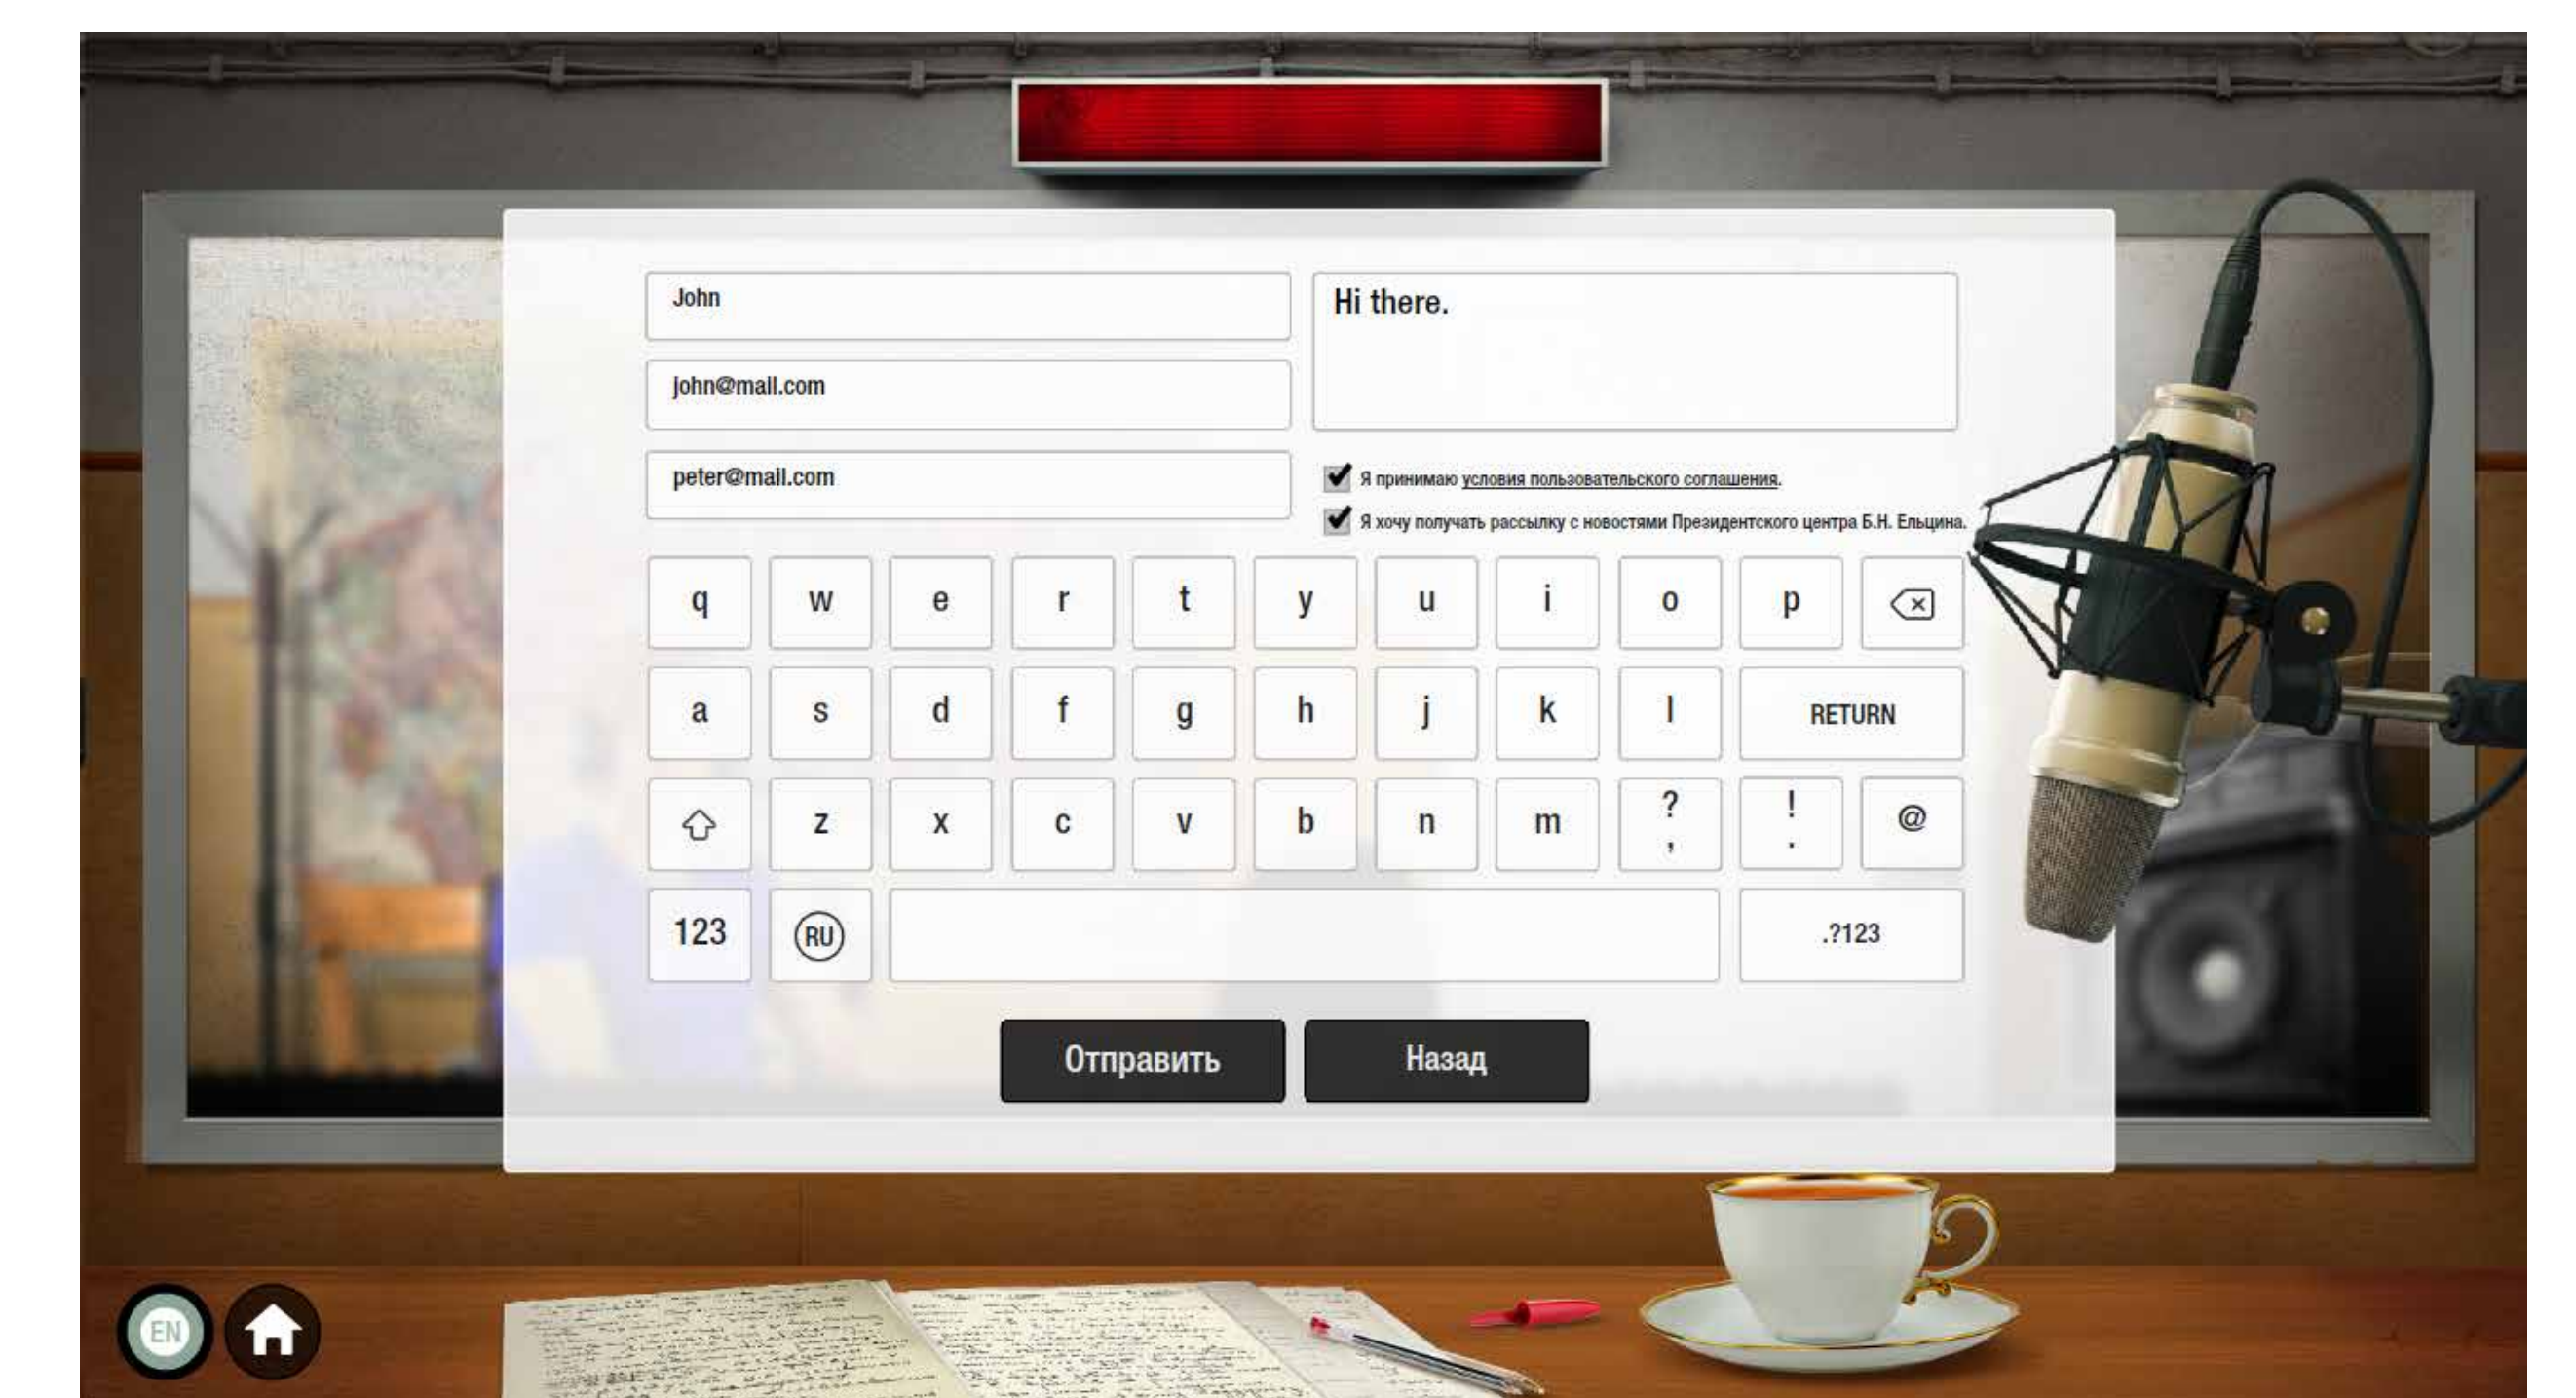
John

john@mail.com

peter@mail.com

Hi there.

Я принимаю условия пользовательского соглашения.

Я хочу получать рассылку с новостями Президентского центра Б.Н. Ельцина.

q w e r t y u i o p

a s d f g h j k l RETURN

z x c v b n m ? , ! . @

123 RU .?123

Отправить

Назад

EN